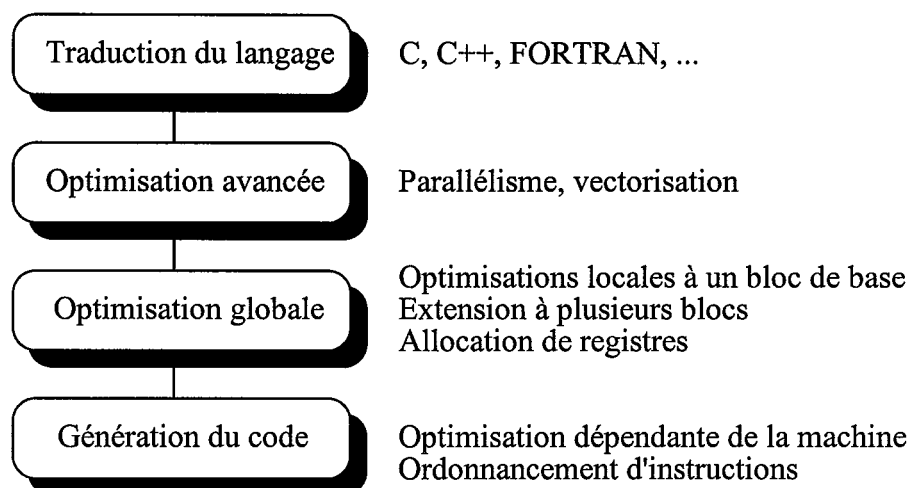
Traduction du langage

C, C++, FORTRAN, ...

Optimisation avancée

Parallélisme, vectorisation

Optimisation globale

Optimisations locales à un bloc de base
Extension à plusieurs blocs
Allocation de registres

Génération du code

Optimisation dépendante de la machine
Ordonnancement d'instructions